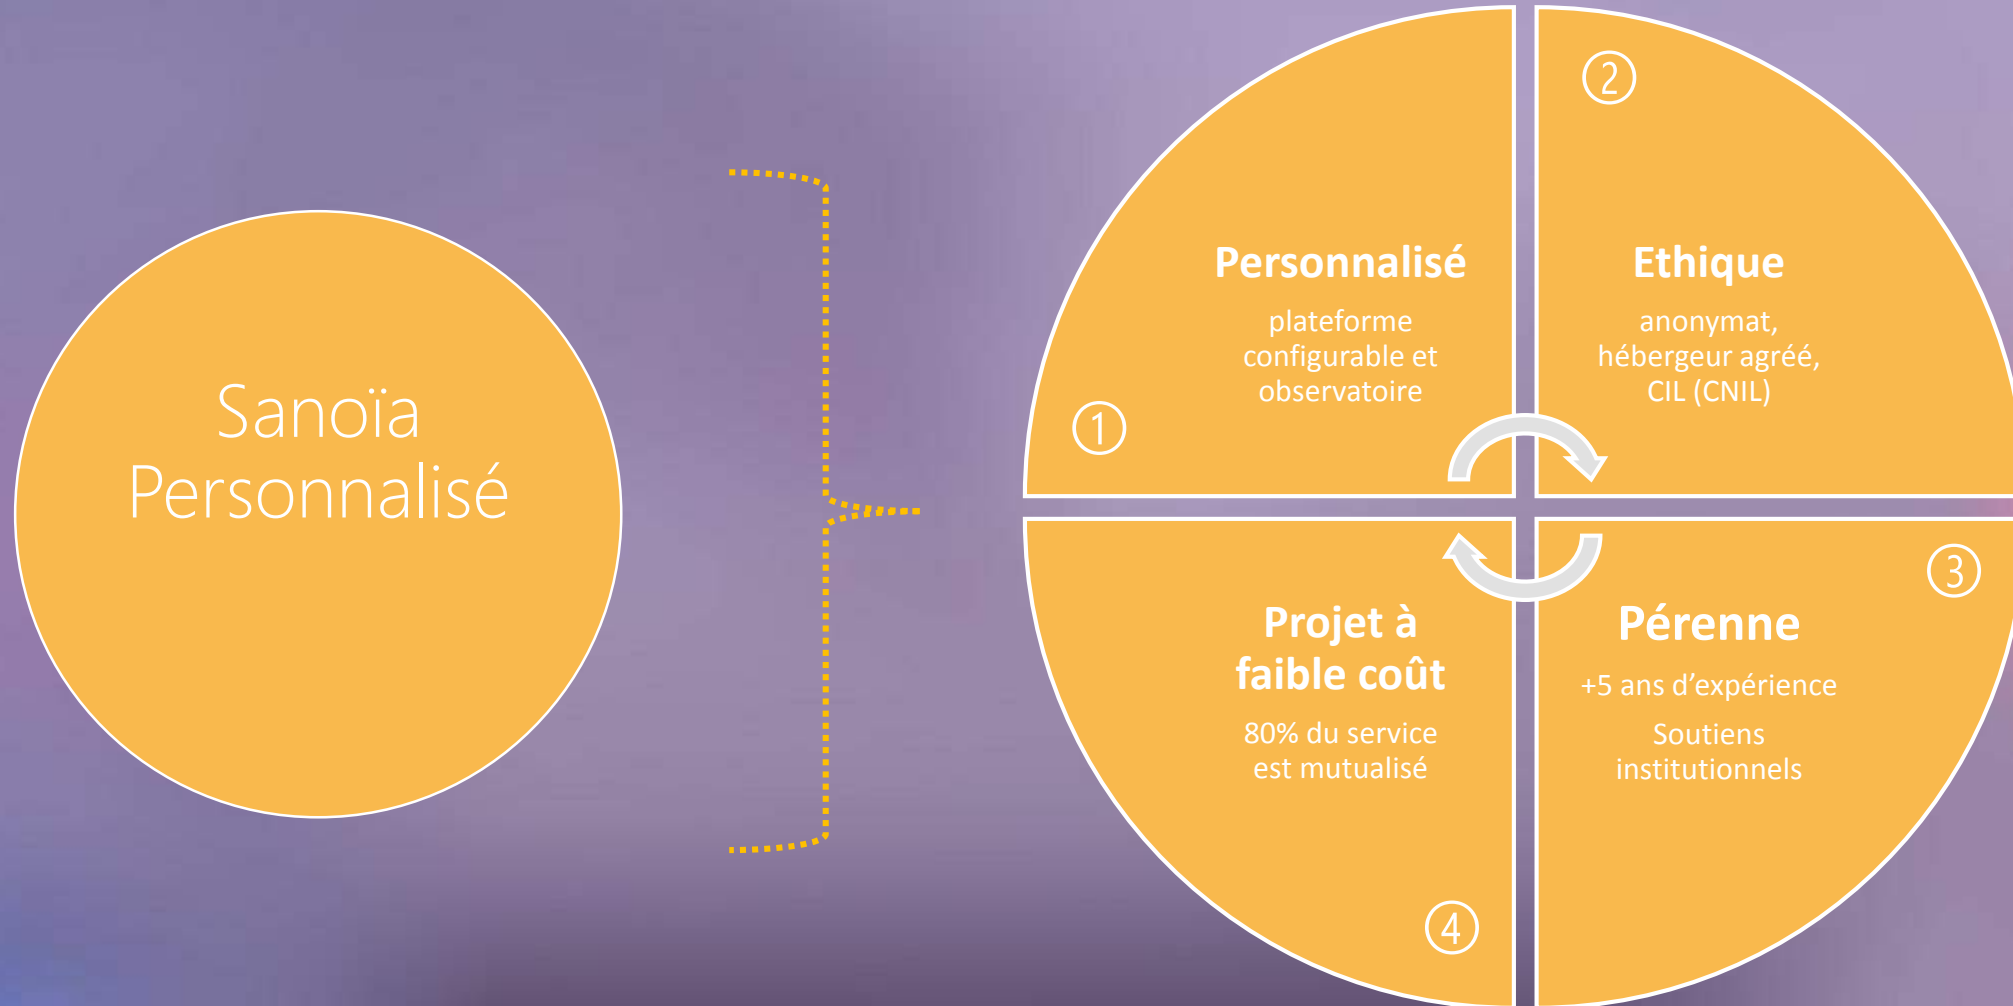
Sanoïa Personnalisé

Personnalisé
plateforme configurable et observatoire
①

②
Ethique
anonymat, hébergeur agréé, CIL (CNIL)

Projet à faible coût
80% du service est mutualisé
④

③
Pérenne
+5 ans d'expérience
Soutiens institutionnels